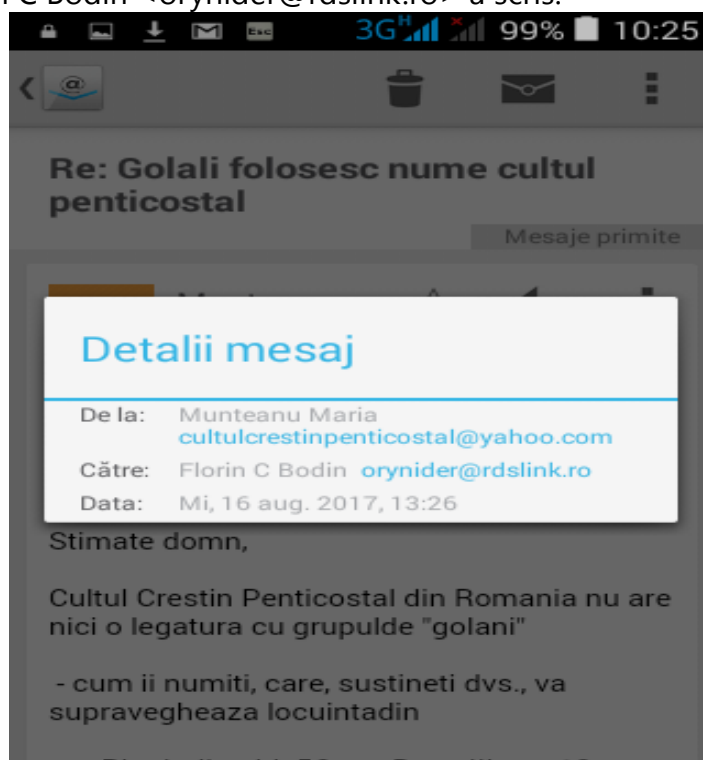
Esc 3G 99% 10:25

Re: Golali folosesc nume cultul penticostal

Mesaje primite

Detalii mesaj

De la: Munteanu Maria cultulcrestinpenticostal@yahoo.com

Către: Florin C Bodin orynider@rdslink.ro

Data: Mi, 16 aug. 2017, 13:26

Stimate domn,

Cultul Crestin Penticostal din Romania nu are nici o legatura cu grupulde "golani"

- cum ii numiti, care, sustineti dvs., va supravegheaza locuintadin

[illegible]